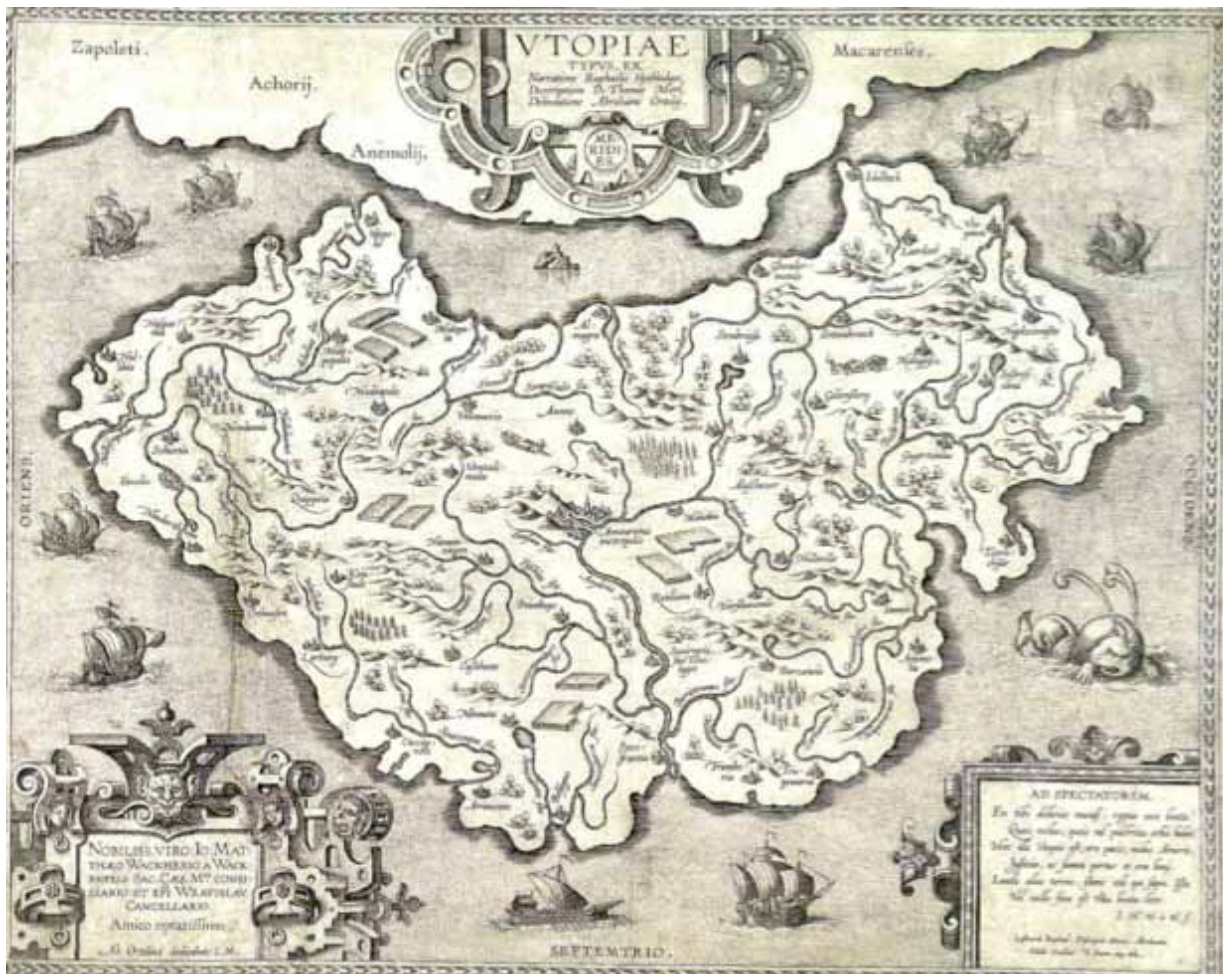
Zapoleti.

Achorij.

Anemolij.

Macarenses.

VTOPIAE
TYPVS, EX
Narratione Raphaelis Hythlodaei, Descriptione D. Thomae Mori, Delineatione Abrahami Ortelij.

MERIDIES

ORIENS

OCCIDENS

SEPTENTRIO.

NOBILISS. VIRO IO. MATTHAEO WACKERIO A WACKENFELS SAC. CAES. MTS CONSILIARIO ET EPI. WRATISLAV. CANCELLARIO.
Amico optatissimo.
Ab. Ortelius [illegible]

AD SPECTATOREM.
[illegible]
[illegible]
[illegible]
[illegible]
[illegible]
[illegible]
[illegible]

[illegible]